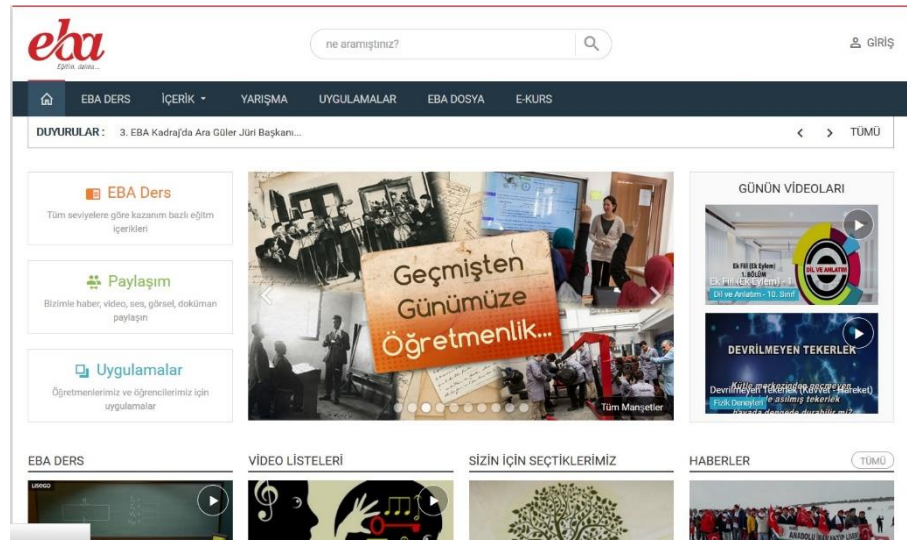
eba
Eğitim, daima...

ne aramıştınız?

GİRİŞ

EBA DERS İÇERİK YARIŞMA UYGULAMALAR EBA DOSYA E-KURS

DUYURULAR : 3. EBA Kadraj'da Ara Güler Jüri Başkanı...

TÜMÜ

EBA Ders
Tüm seviyelere göre kazanım bazlı eğitim içerikleri

Paylaşım
Bizimle haber, video, ses, görsel, doküman paylaşın

Uygulamalar
Öğretmenlerimiz ve öğrencilerimiz için uygulamalar

Geçmişten Günümüze Öğretmenlik...

Tüm Manşetler

GÜNÜN VİDEOLARI

Ek Fiil (Ek Eylem) 1. BÖLÜM
DİL VE ANLATIM
Ek Fiil (Ek Eylem)
Dil ve Anlatım - 10. Sınıf

DEVRİLMEYEN TEKERLEK
Kütle merkezinden geçmeyen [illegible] asılmış tekerlek havada dengede durabilir mi?
Devrilmeyen Tekerlek (Kuvvet - Hareket)
Fizik Deneyleri

EBA DERS

VİDEO LİSTELERİ

SİZİN İÇİN SEÇTİKLERİMİZ

HABERLER

TÜMÜ

LİSEGO

ANADOLU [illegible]